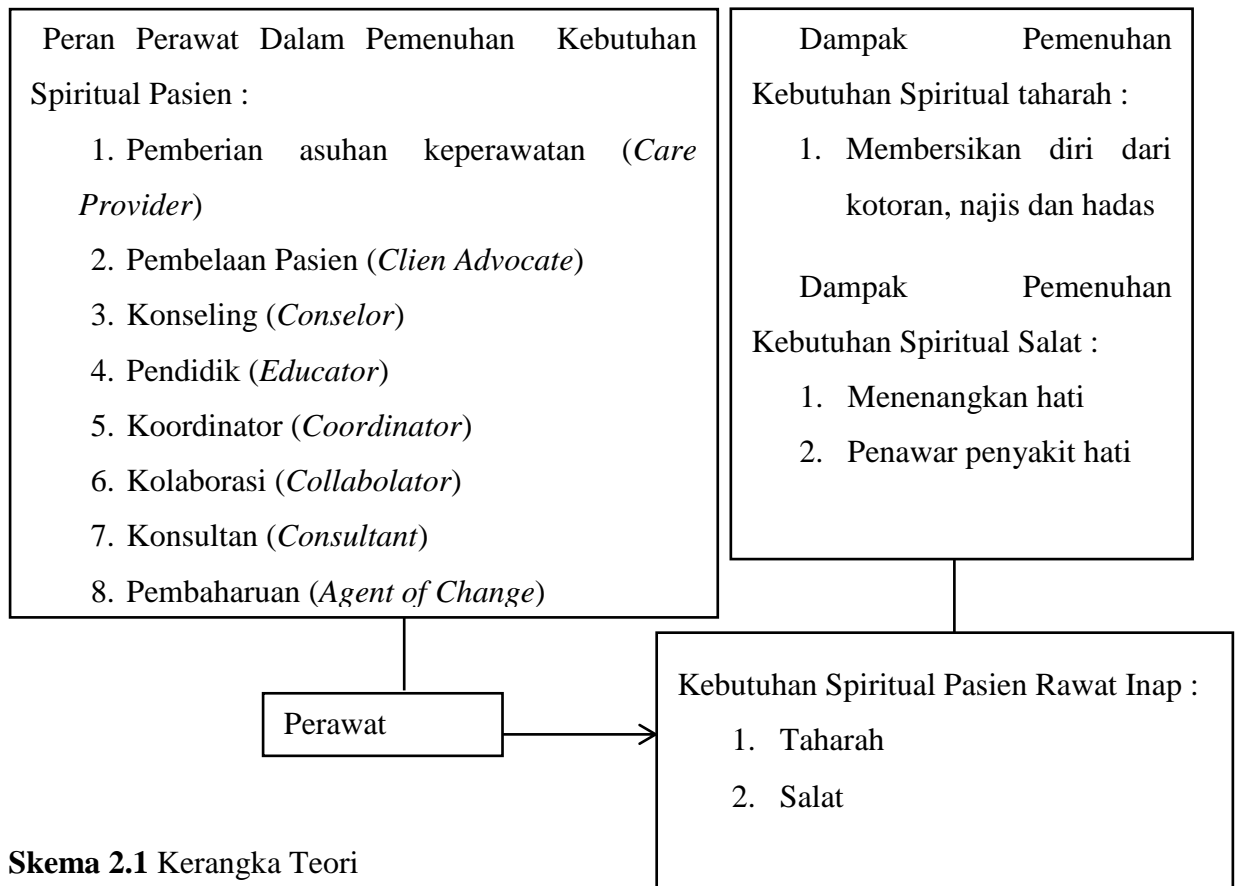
Peran Perawat Dalam Pemenuhan Kebutuhan Spiritual Pasien :

1. Pemberian asuhan keperawatan (*Care Provider*)
2. Pembelaan Pasien (*Clien Advocate*)
3. Konseling (*Conselor*)
4. Pendidik (*Educator*)
5. Koordinator (*Coordinator*)
6. Kolaborasi (*Collabolator*)
7. Konsultan (*Consultant*)
8. Pembaharuan (*Agent of Change*)

Dampak Pemenuhan Kebutuhan Spiritual taharah :

1. Membersikan diri dari kotoran, najis dan hadas

Dampak Pemenuhan Kebutuhan Spiritual Salat :

1. Menenangkan hati
2. Penawar penyakit hati

Perawat

Kebutuhan Spiritual Pasien Rawat Inap :

1. Taharah
2. Salat

**Skema 2.1** Kerangka Teori